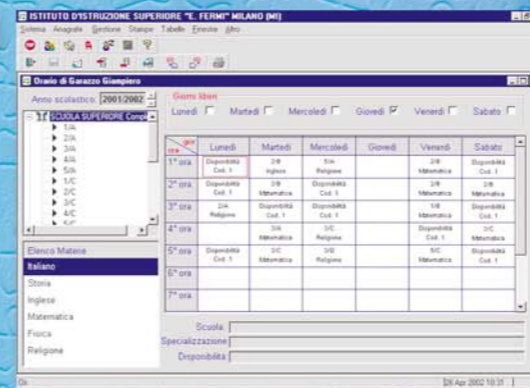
ISTITUTO D'ISTRUZIONE SUPERIORE "E. FERMI" MILANO (MI)

Sistema Anagrafe Gestione Stampe Tabelle Finestre Altro

Orario di Garazzo Giampiero

Anno scolastico 2001/2002

Giorni liberi

Lunedì Martedì Mercoledì Giovedì Venerdì Sabato

SCUOLA SUPERIORE Compl
1/A
2/A
3/A
4/A
5/A
1/C
2/C
3/C
4/C
5/C

Elenco Materie
Italiano
Storia
Inglese
Matematica
Fisica
Religione

| ore \ gio | Lunedì | Martedì | Mercoledì | Giovedì | Venerdì | Sabato |
|---|---|---|---|---|---|---|
| 1° ora | Disponibilità Cod. 1 | 2/B Inglese | 5/A Religione | | 2/B Matematica | Disponibilità Cod. 1 |
| 2° ora | Disponibilità Cod. 1 | 2/B Matematica | Disponibilità Cod. 1 | | 2/B Matematica | 2/B Matematica |
| 3° ora | 2/A Religione | Disponibilità Cod. 1 | Disponibilità Cod. 1 | | 1/B Matematica | Disponibilità Cod. 1 |
| 4° ora | | 3/A Matematica | 3/C Religione | | Disponibilità Cod. 1 | 3/C Matematica |
| 5° ora | Disponibilità Cod. 1 | 3/C Matematica | 3/B Religione | | 5/C Matematica | Disponibilità Cod. 1 |
| 6° ora | | | | | | |
| 7° ora | | | | | | |

Scuola
Specializzazione
Disponibilità

Ok

26 Apr 2002 10:31